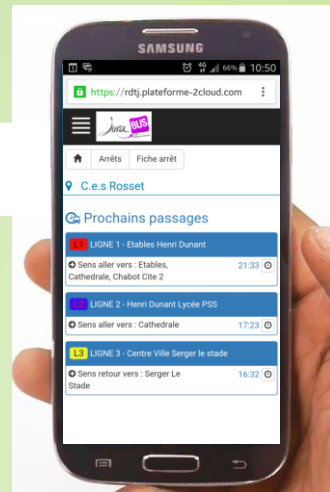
SAMSUNG

4G 66% 10:50

https://rdtj.plateforme-2cloud.com

Jura BUS

Arrêts Fiche arrêt

C.e.s Rosset

Prochains passages

L1 LIGNE 1 - Etables Henri Dunant

Sens aller vers : Etables, Cathedrale, Chabot Cite 2 21:33

L2 LIGNE 2 - Henri Dunant Lycée PSS

Sens aller vers : Cathedrale 17:23

L3 LIGNE 3 - Centre Ville Serger le stade

Sens retour vers : Serger Le Stade 16:32